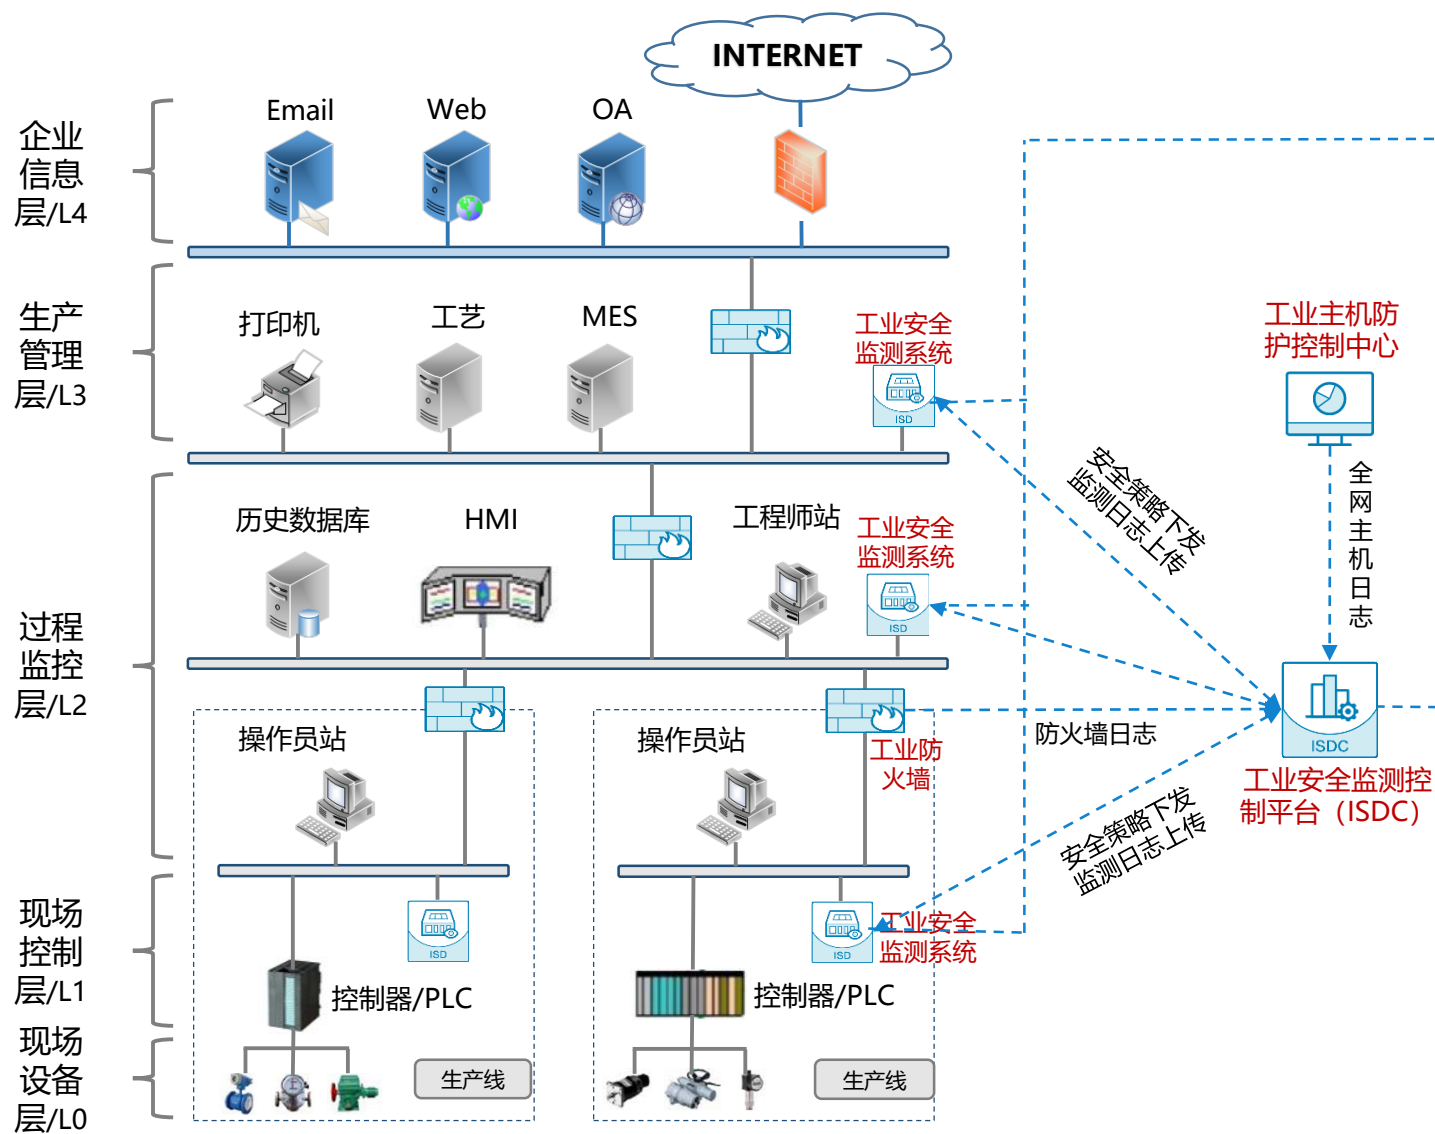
INTERNET

企业信息层/L4

Email Web OA

生产管理层/L3

打印机 工艺 MES

工业安全监测系统

ISD

工业主机防护控制中心

安全策略下发
监测日志上传

全网主机日志

过程监控层/L2

历史数据库 HMI 工程师站

工业安全监测系统

ISD

ISDC

工业安全监测控制平台（ISDC）

操作员站

操作员站

工业防火墙

防火墙日志

安全策略下发
监测日志上传

现场控制层/L1

ISD

ISD

工业安全监测系统

控制器/PLC

控制器/PLC

现场设备层/L0

生产线

生产线